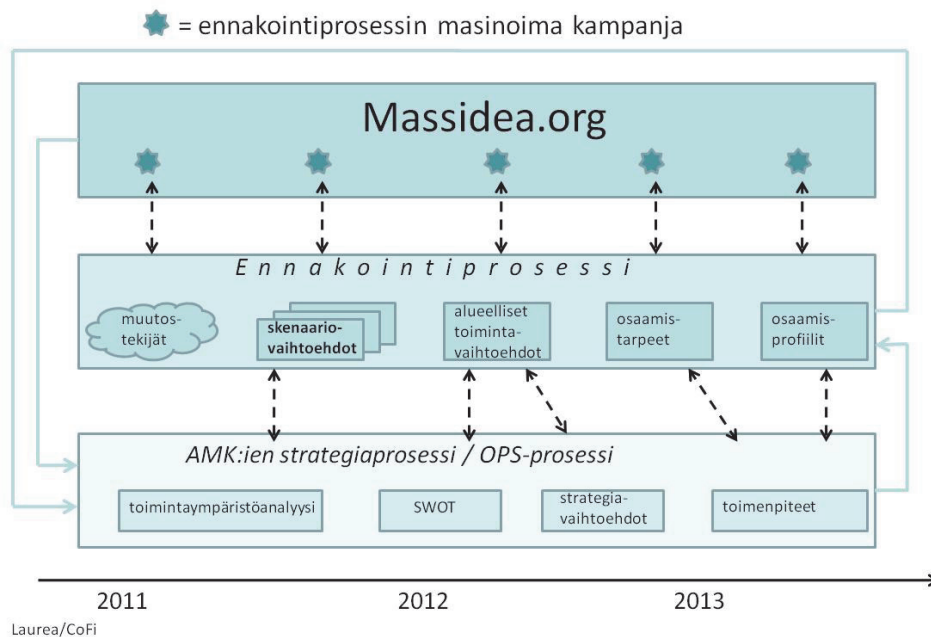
= ennakointiprosessin masinoima kampanja

Massidea.org

Ennakointiprosessi

muutostekijät

skenaariovaihtoehdot

alueelliset toimintavaihtoehdot

osaamistarpeet

osaamisprofiilit

AMK:ien strategiaprosessi / OPS-prosessi

toimintaympäristöanalyysi

SWOT

strategiavaihtoehdot

toimenpiteet

2011

2012

2013

Laurea/CoFi